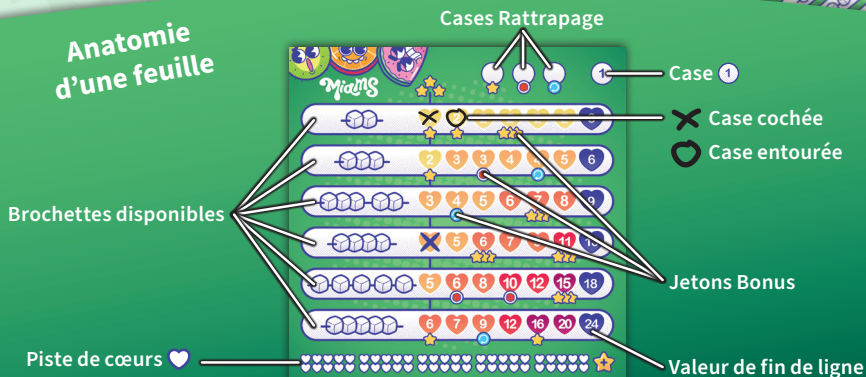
Anatomie d'une feuille

Cases Rattrapage

Case 1

Case cochée

Case entourée

Brochettes disponibles

Jetons Bonus

Piste de cœurs

Valeur de fin de ligne

Miams

2 3 3 4 5 6

3 4 5 6 7 8 9

5 6 7 9 11 13

5 6 8 10 12 15 18

6 7 9 12 16 20 24

1